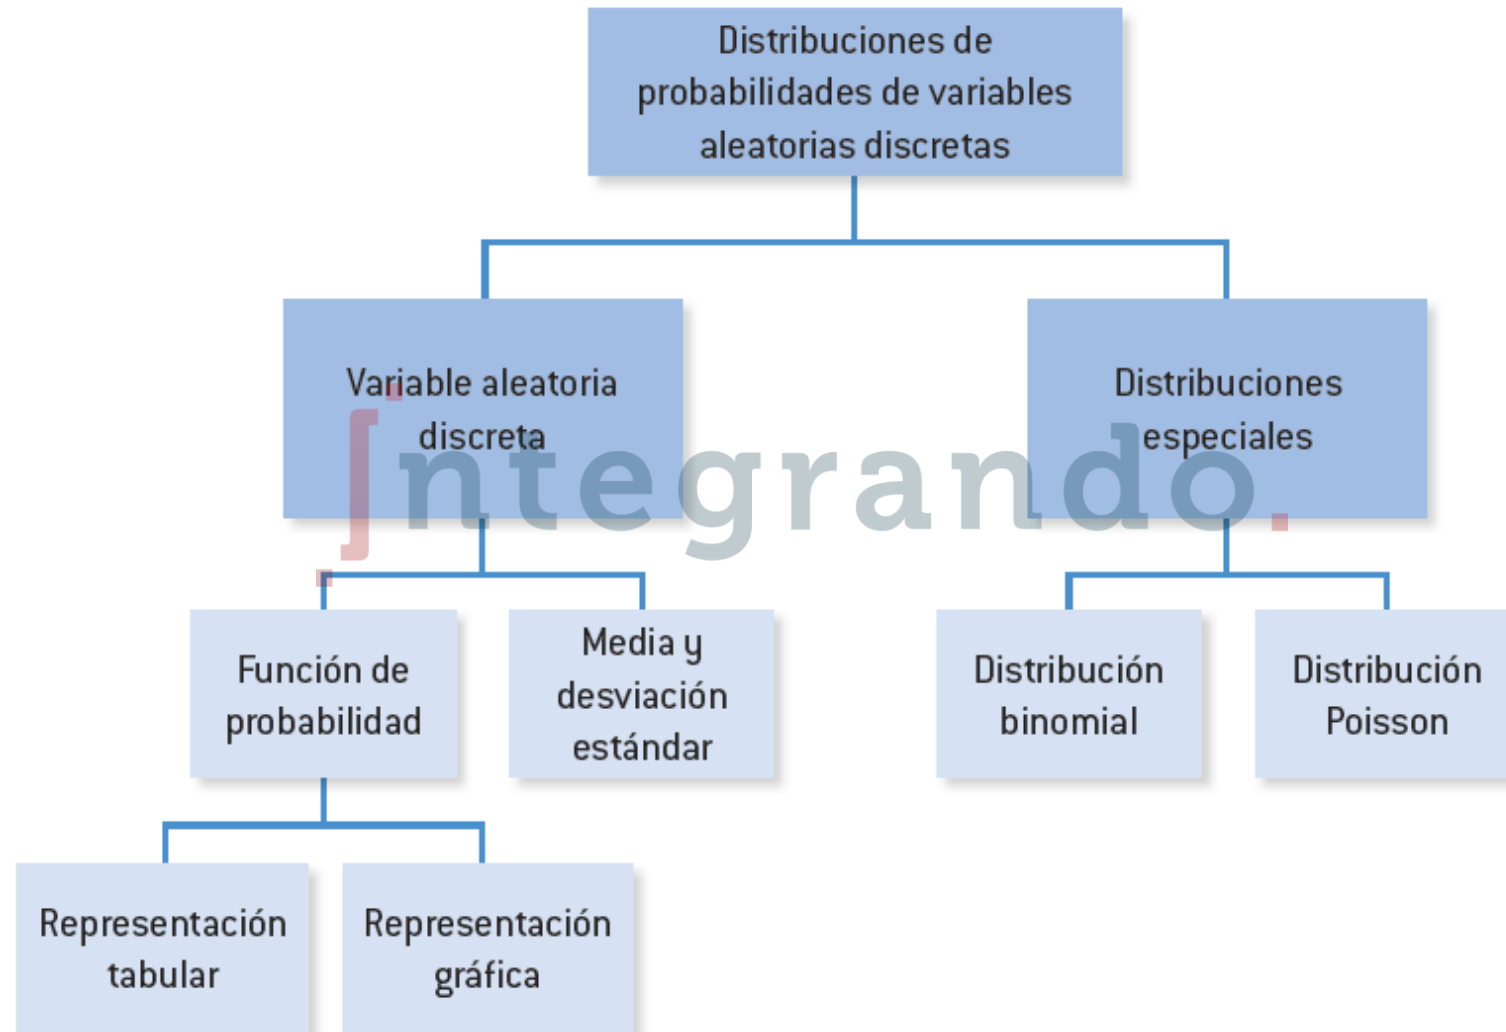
Distribuciones de probabilidades de variables aleatorias discretas

Variable aleatoria discreta

Distribuciones especiales

∫ntegrando.

Función de probabilidad

Media y desviación estándar

Distribución binomial

Distribución Poisson

Representación tabular

Representación gráfica